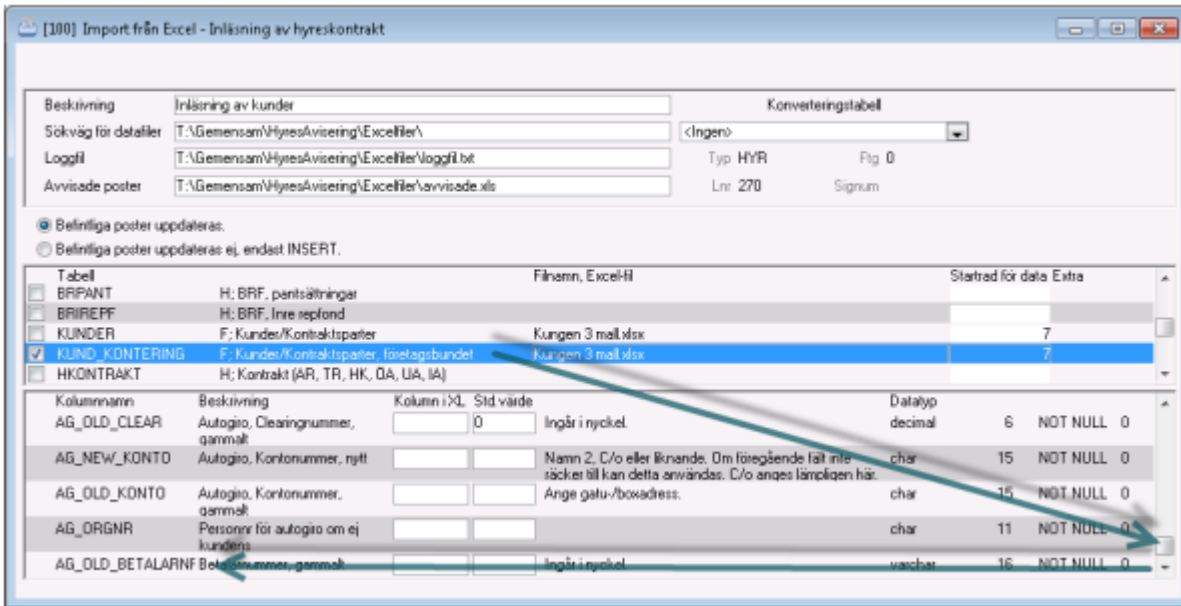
[100] Import från Excel - Inläsning av hyreskontrakt

Beskrivning | Inläsning av kunder
Sökväg för datafiler | T:\Gemensam\HyresAvisering\Excelfiler\
Loggfil | T:\Gemensam\HyresAvisering\Excelfiler\loggfil.txt
Avvisade poster | T:\Gemensam\HyresAvisering\Excelfiler\avvisade.xls

Konverteringstabell
<Ingen>
Typ HYR Ftg 0
Lnr 270 Signum

Befintliga poster uppdateras.
Befintliga poster uppdateras ej, endast INSERT.

| Tabell | | Filnamn, Excel-fil | Startrad för data | Extra |
|---|---|---|---|---|
| BRIPANT | H; BRF, pantsättningar | | | |
| BRIREPF | H; BRF, Inre repfond | | | |
| KUNDER | F; Kunder/Kontraktsparter | Kungen 3 mall.xlsx | 7 | |
| KUND_KONTERING | F; Kunder/Kontraktsparter, företagsbundet | Kungen 3 mall.xlsx | 7 | |
| HKONTRAKT | H; Kontrakt (AR, TR, HK, ÖA, UA, IA) | | | |

| Kolumnnamn | Beskrivning | Kolumn i XL | Std.värde | | Datatyp | | | |
|---|---|---|---|---|---|---|---|---|
| AG_OLD_CLEAR | Autogiro, Clearingnummer, gammalt | | 0 | Ingår i nyckel. | decimal | 6 | NOT NULL | 0 |
| AG_NEW_KONTO | Autogiro, Kontonummer, nytt | | | Namn 2, C/o eller liknande. Om föregående fält inte räcker till kan detta användas. C/o anges lämpligen här. | char | 15 | NOT NULL | 0 |
| AG_OLD_KONTO | Autogiro, Kontonummer, gammalt | | | Ange gatu-/boxadress. | char | 15 | NOT NULL | 0 |
| AG_ORGNR | Personnr för autogiro om ej kundens | | | | char | 11 | NOT NULL | 0 |
| AG_OLD_BETALARNF | Betalarnummer, gammalt | | | Ingår i nyckel. | varchar | 16 | NOT NULL | 0 |